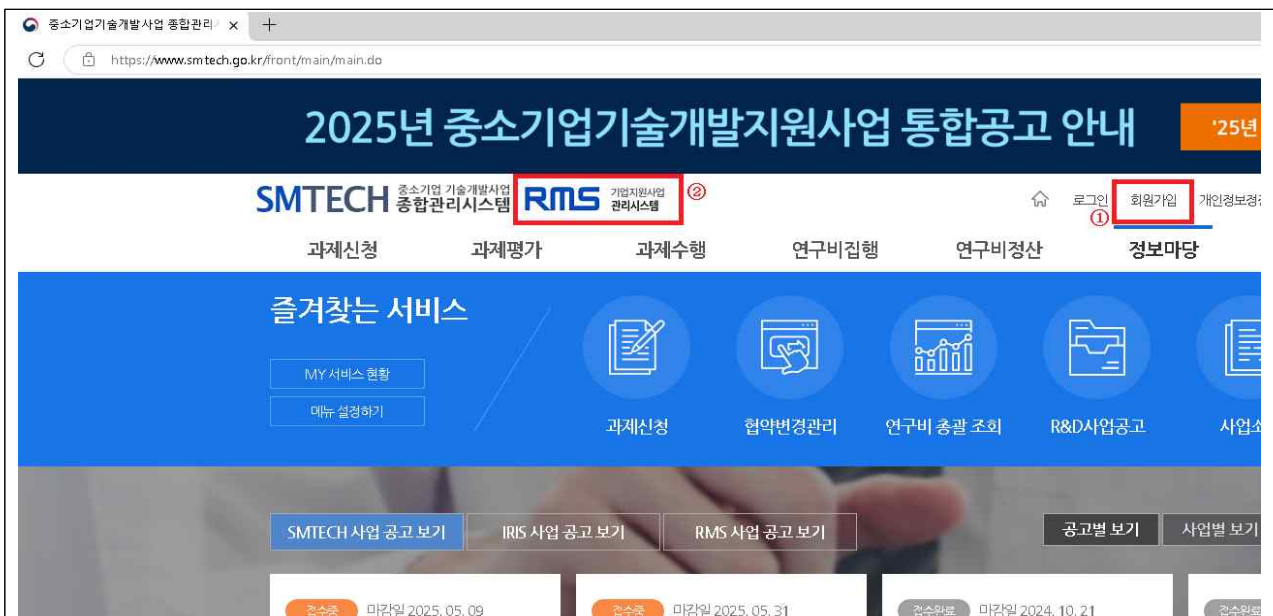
중소기업기술개발사업 종합관리 ×
https://www.smtech.go.kr/front/main/main.do

2025년 중소기업기술개발지원사업 통합공고 안내 '25년

SMTECH 중소기업 기술개발사업 종합관리시스템 RMS 기업지원사업 관리시스템 ②

로그인 회원가입 ① 개인정보정

과제신청 과제평가 과제수행 연구비집행 연구비정산 정보마당

즐겨찾는 서비스

MY 서비스 현황

메뉴 설정하기

과제신청 협약변경관리 연구비 총괄 조회 R&D사업공고 사업

SMTECH 사업 공고 보기 IRIS 사업 공고 보기 RMS 사업 공고 보기 공고별 보기 사업별 보기

접수중 마감일 2025. 05. 09 접수중 마감일 2025. 05. 31 접수완료 마감일 2024. 10. 21 접수완료